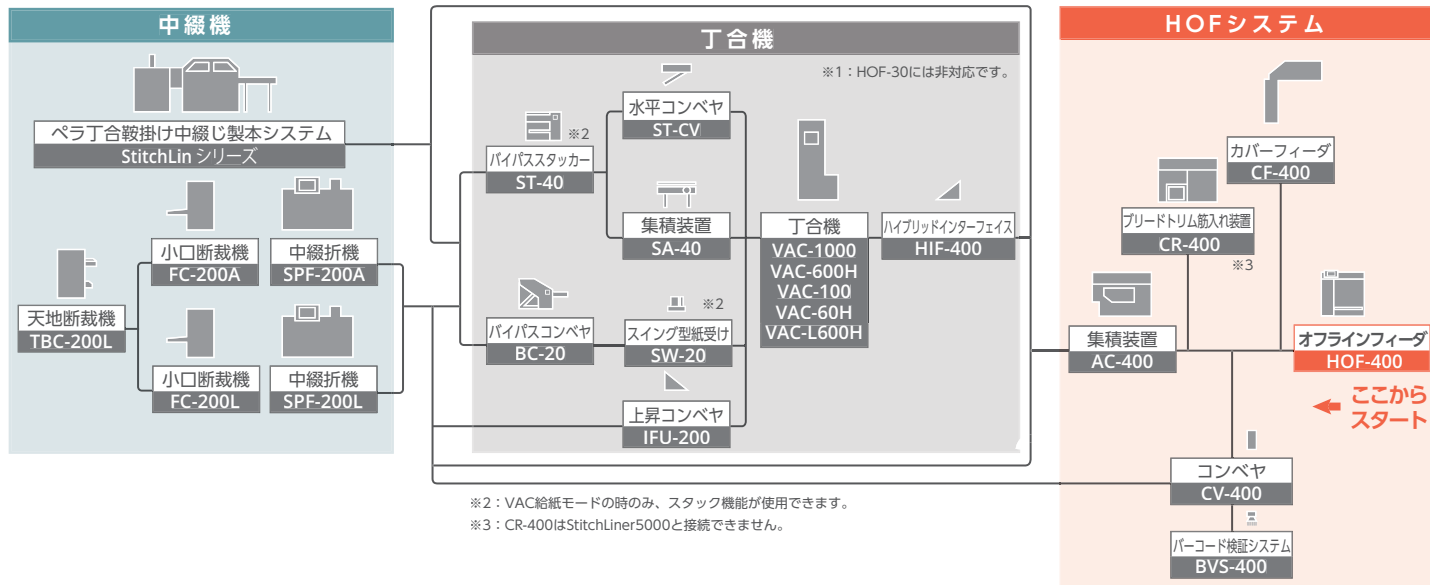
中綴機

ペラ丁合鞍掛け中綴じ製本システム
StitchLin シリーズ

小口断裁機
FC-200A

中綴折機
SPF-200A

天地断裁機
TBC-200L

小口断裁機
FC-200L

中綴折機
SPF-200L

丁合機

※1：HOF-30には非対応です。

※2

バイパススタッカー
ST-40

水平コンベヤ
ST-CV

集積装置
SA-40

丁合機
VAC-1000
VAC-600H
VAC-100
VAC-60H
VAC-L600H

ハイブリッドインターフェイス
HIF-400

バイパスコンベヤ
BC-20

※2

スイング型紙受け
SW-20

上昇コンベヤ
IFU-200

HOFシステム

カバーフィーダ
CF-400

ブリードトリム筋入れ装置
CR-400

※3

集積装置
AC-400

オフラインフィーダ
HOF-400

ここから
スタート

コンベヤ
CV-400

バーコード検証システム
BVS-400

※2：VAC給紙モードの時のみ、スタック機能が使用できます。
※3：CR-400はStitchLiner5000と接続できません。